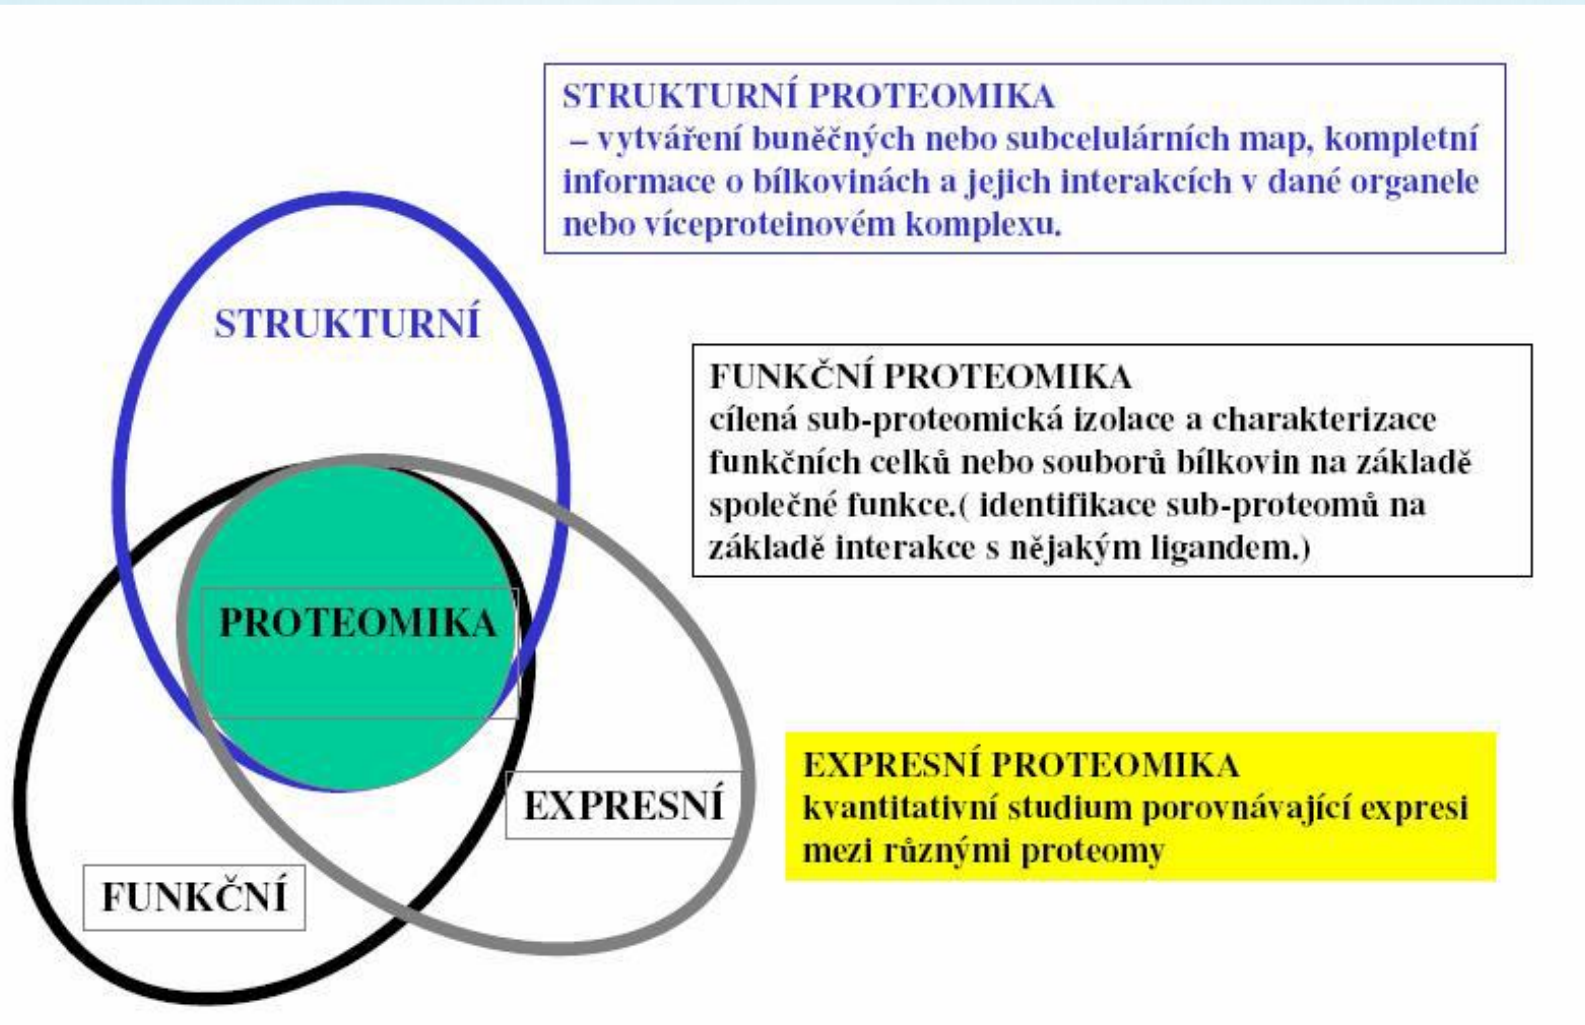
STRUKTURNÍ PROTEOMIKA
– vytváření buněčných nebo subcelulárních map, kompletní informace o bílkovinách a jejich interakcích v dané organele nebo víceproteinovém komplexu.

STRUKTURNÍ

FUNKČNÍ PROTEOMIKA
cílená sub-proteomická izolace a charakterizace funkčních celků nebo souborů bílkovin na základě společné funkce.( identifikace sub-proteomů na základě interakce s nějakým ligandem.)

PROTEOMIKA

EXPRESNÍ

EXPRESNÍ PROTEOMIKA
kvantitativní studium porovnávající expresi mezi různými proteomy

FUNKČNÍ